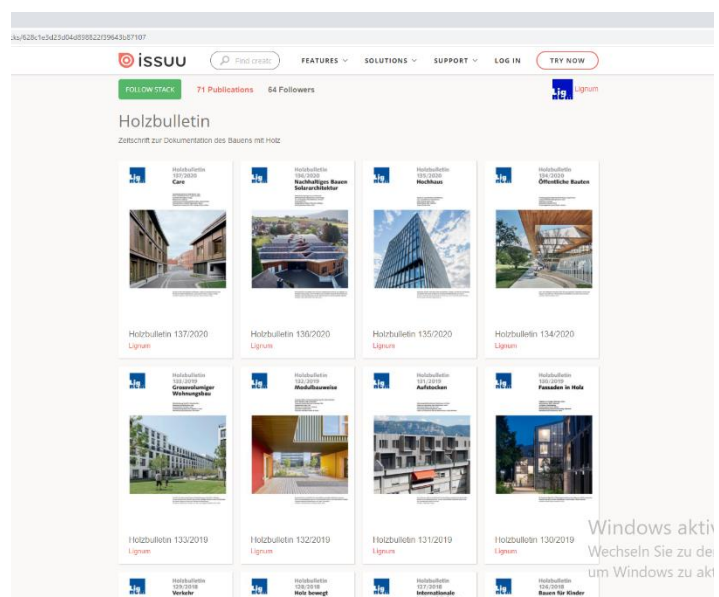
:ks/628c1e3d25d04d898822f39643b87107

issuu Find creat FEATURES SOLUTIONS SUPPORT LOG IN TRY NOW

FOLLOW STACK 71 Publications 64 Followers

Lig Lignum

Holzbulletin

Zeitschrift zur Dokumentation des Bauens mit Holz

Holzbulletin 137/2020 Care

Holzbulletin 137/2020
Lignum

Holzbulletin 136/2020 Nachhaltiges Bauen Solararchitektur

Holzbulletin 136/2020
Lignum

Holzbulletin 135/2020 Hochhaus

Holzbulletin 135/2020
Lignum

Holzbulletin 134/2020 Öffentliche Bauten

Holzbulletin 134/2020
Lignum

Holzbulletin 133/2019 Grossvolumiger Wohnungsbau

Holzbulletin 133/2019
Lignum

Holzbulletin 132/2019 Modulbauweise

Holzbulletin 132/2019
Lignum

Holzbulletin 131/2019 Aufstocken

Holzbulletin 131/2019
Lignum

Holzbulletin 130/2019 Fassaden in Holz

Holzbulletin 130/2019
Lignum

Holzbulletin 129/2018 Verkehr

Holzbulletin 128/2018 Holz bewegt

Holzbulletin 127/2018 Internationale

Holzbulletin 126/2018 Bauen für Kinder

Windows aktiv
Wechseln Sie zu de
um Windows zu akt